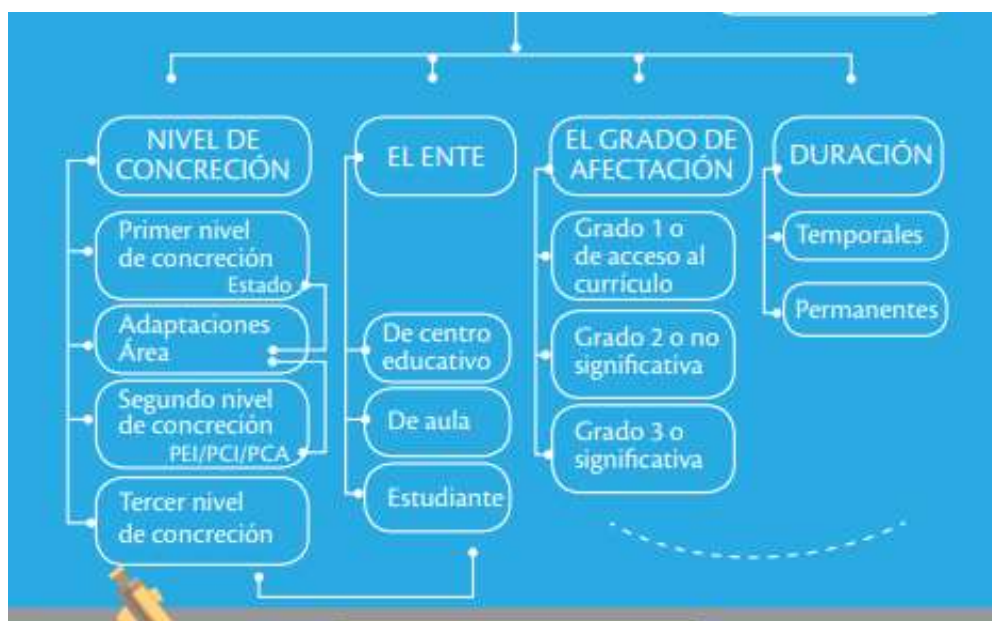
NIVEL DE CONCRECIÓN

Primer nivel de concreción
Estado

Adaptaciones Área

Segundo nivel de concreción
PEI/PCI/PCA

Tercer nivel de concreción

EL ENTE

De centro educativo

De aula

Estudiante

EL GRADO DE AFECTACIÓN

Grado 1 o de acceso al currículo

Grado 2 o no significativa

Grado 3 o significativa

DURACIÓN

Temporales

Permanentes